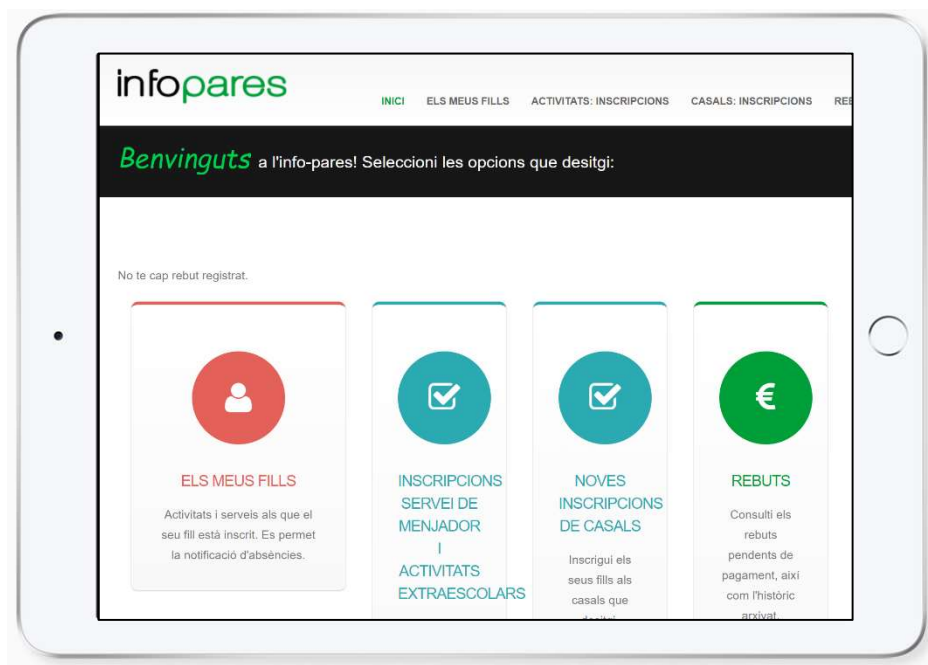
infopares

INICI ELS MEUS FILLS ACTIVITATS: INSCRIPCIONS CASALS: INSCRIPCIONS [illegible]

Benvinguts a l'info-pares! Seleccioni les opcions que desitgi:

No te cap rebut registrat.

ELS MEUS FILLS

Activitats i serveis als que el seu fill està inscrit. Es permet la notificació d'absències.

INSCRIPCIONS SERVEI DE MENJADOR I ACTIVITATS EXTRAESCOLARS

NOVES INSCRIPCIONS DE CASALS

Inscrigui els seus fills als casals que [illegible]

REBUTS

Consulti els rebuts pendents de pagament, així com l'històric arxivat.